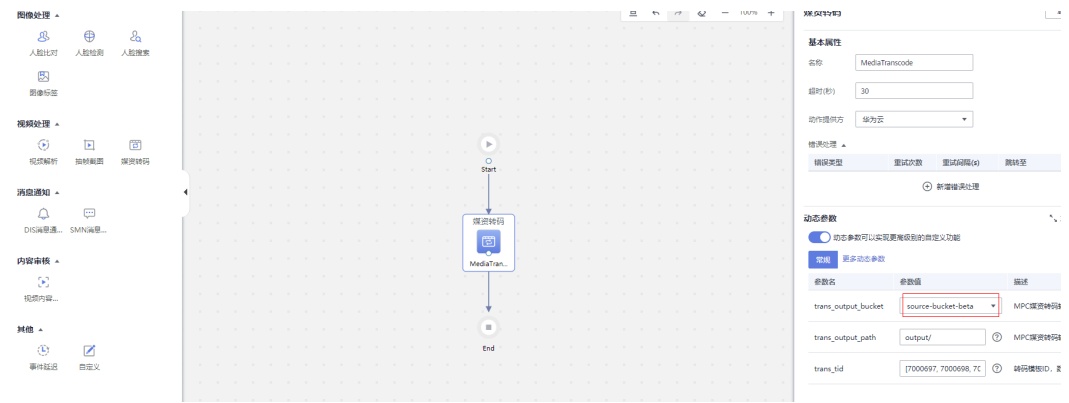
图像处理 ▲

人脸比对 人脸检测 人脸搜索

图像标签

视频处理 ▲

视频解析 抽帧截图 媒资转码

消息通知 ▲

DIS消息通... SMN消息...

内容审核 ▲

视频内容...

其他 ▲

事件延迟 自定义

100%

Start

媒资转码

MediaTran...

End

媒资转码

基本属性

名称 MediaTranscode

超时(秒) 30

动作提供方 华为云

错误处理 ▲

| 错误类型 | 重试次数 | 重试间隔(s) | 跳转至 |
|---|---|---|---|

新增错误处理

动态参数

动态参数可以实现更高级别的自定义功能

常规 更多动态参数

| 参数名 | 参数值 | 描述 |
|---|---|---|
| trans_output_bucket | source-bucket-beta | MPC媒资转码 |
| trans_output_path | output/ | MPC媒资转码 |
| trans_tid | [7000697, 7000698, 70 | 转码模板ID, |